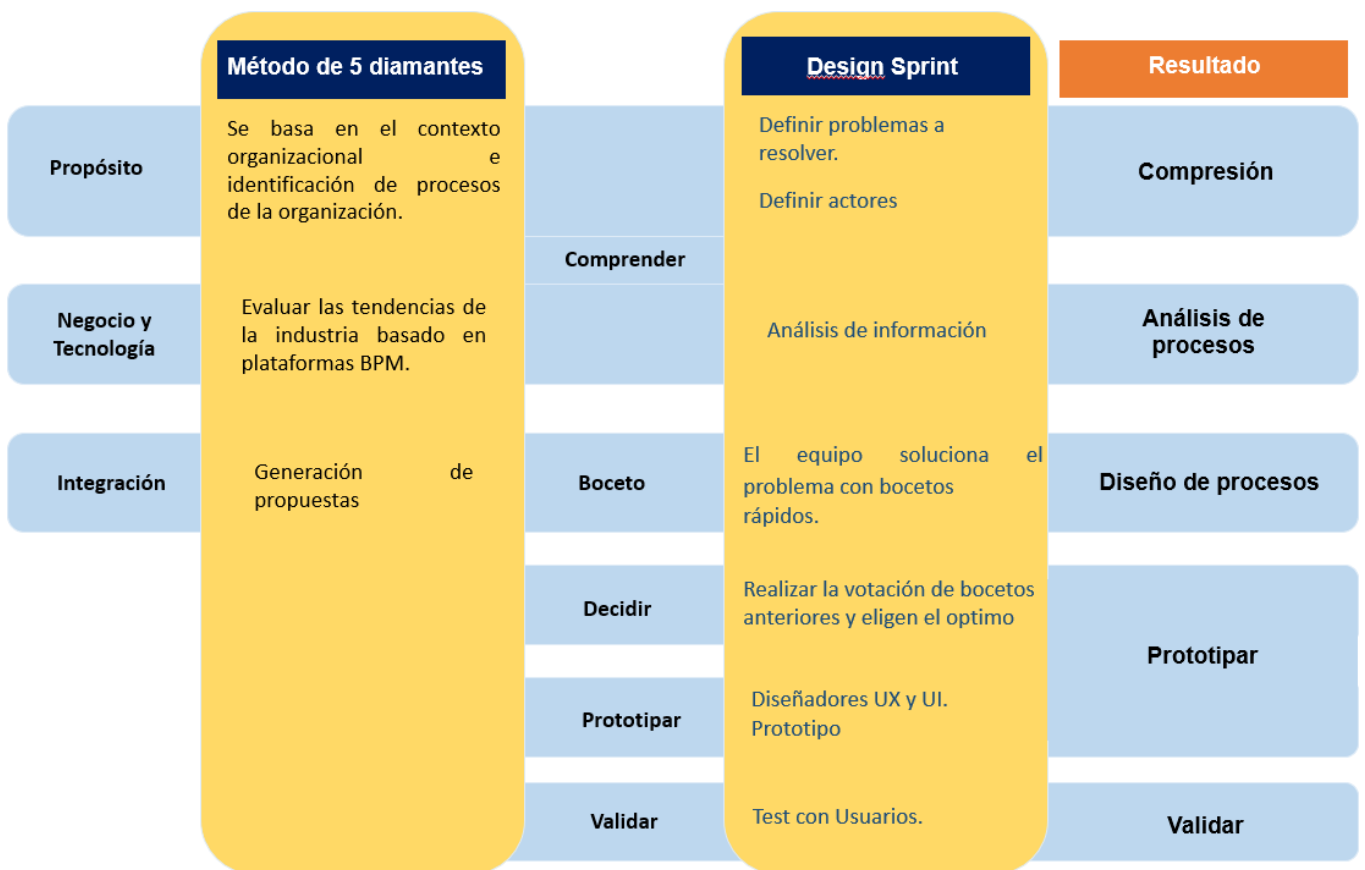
Método de 5 diamantes

Design Sprint

Resultado

Propósito

Se basa en el contexto organizacional e identificación de procesos de la organización.

Definir problemas a resolver.

Definir actores

Compresión

Comprender

Negocio y Tecnología

Evaluar las tendencias de la industria basado en plataformas BPM.

Análisis de información

Análisis de procesos

Integración

Generación de propuestas

Boceto

El equipo soluciona el problema con bocetos rápidos.

Diseño de procesos

Decidir

Realizar la votación de bocetos anteriores y eligen el optimo

Prototipar

Prototipar

Diseñadores UX y UI. Prototipo

Validar

Test con Usuarios.

Validar